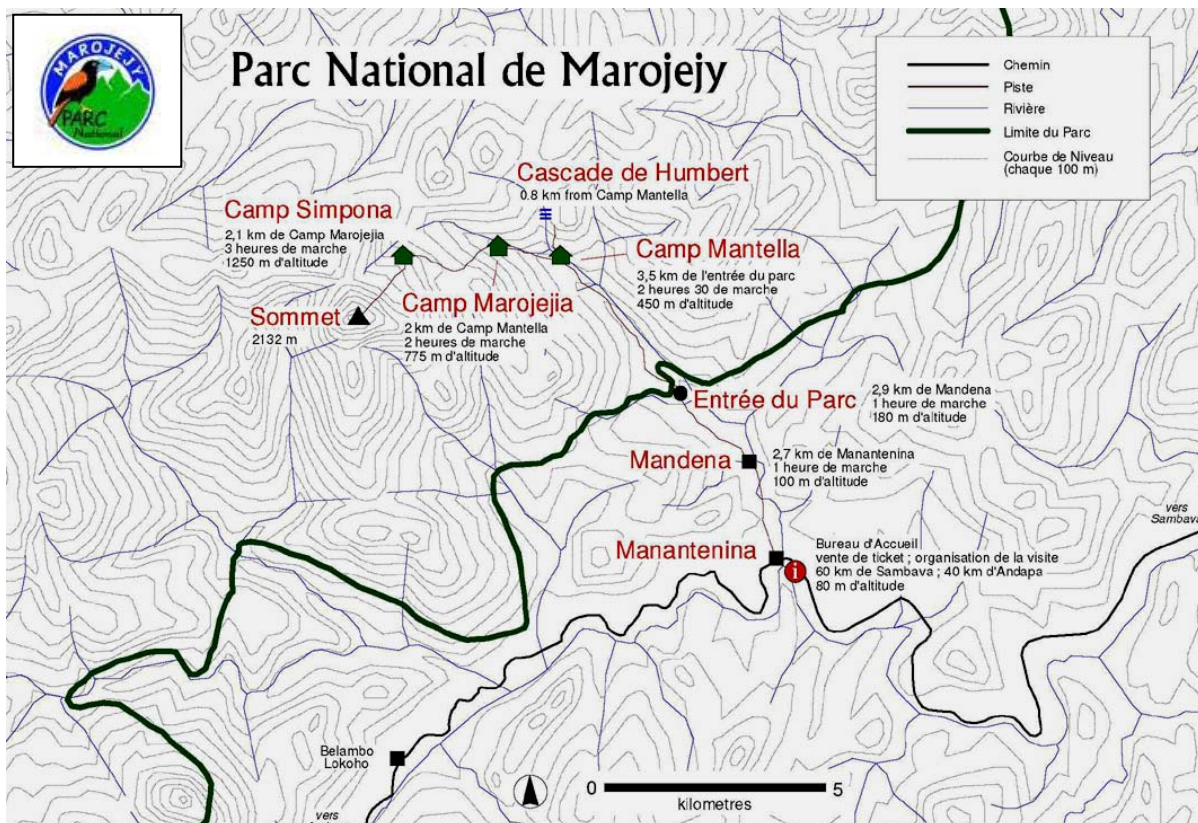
MAROJEJY
PARC National

Parc National de Marojejy

Chemin
Piste
Rivière
Limite du Parc
Courbe de Niveau (chaque 100 m)

Cascade de Humbert
0.8 km from Camp Mantella

Camp Simpona
2,1 km de Camp Marojejia
3 heures de marche
1250 m d'altitude

Camp Mantella
3,5 km de l'entrée du parc
2 heures 30 de marche
450 m d'altitude

Sommet
2132 m

Camp Marojejia
2 km de Camp Mantella
2 heures de marche
775 m d'altitude

Entrée du Parc
2,9 km de Mandena
1 heure de marche
180 m d'altitude

Mandena
2,7 km de Manantenina
1 heure de marche
100 m d'altitude

vers Sambava

Manantenina
Bureau d'Accueil
vente de ticket ; organisation de la visite
60 km de Sambava ; 40 km d'Andapa
80 m d'altitude

Belambo Lokoho

vers

0 5
kilometres